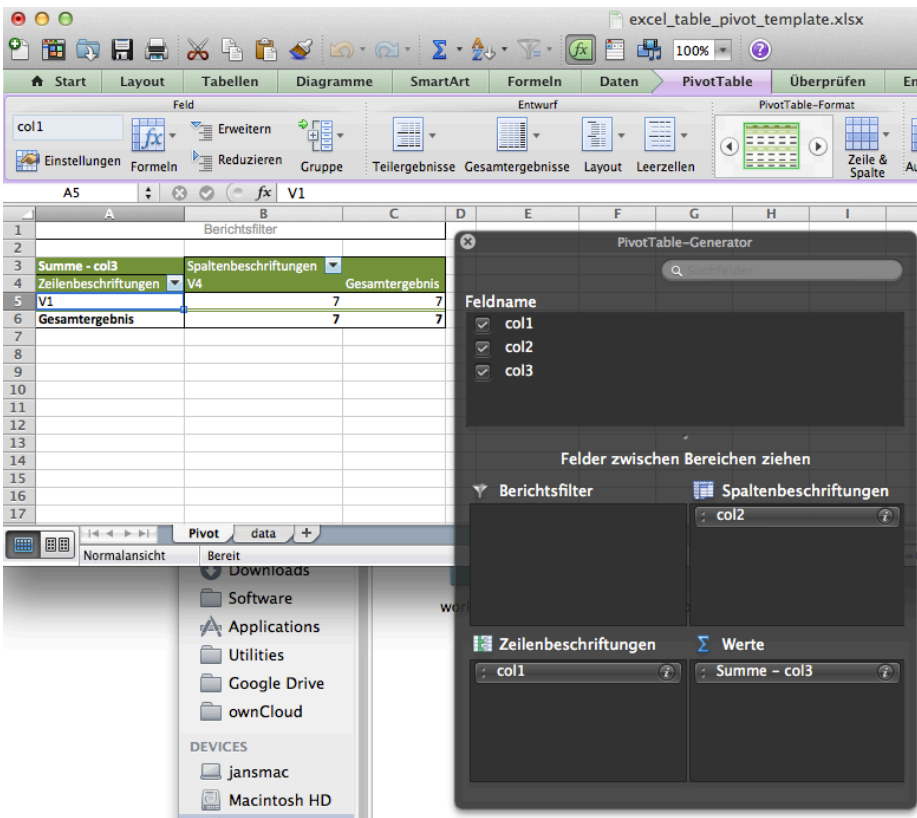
excel_table_pivot_template.xlsx

100%

Start | Layout | Tabellen | Diagramme | SmartArt | Formeln | Daten | PivotTable | Überprüfen | En

Feld
col1
Einstellungen
Formeln
Erweitern
Reduzieren
Gruppe

Entwurf
Teilergebnisse
Gesamtergebnisse
Layout
Leerzellen

PivotTable-Format
Zeile & Spalte
Au

A5 | $f_x$ | V1

| | A | B | C | D | E | F | G | H | I |
|---|---|---|---|---|---|---|---|---|---|
| 1 | | Berichtsfilter | | | | | | | |
| 2 | | | | | | | | | |
| 3 | Summe - col3 | Spaltenbeschriftungen | | | | | | | |
| 4 | Zeilenbeschriftungen | V4 | Gesamtergebnis | | | | | | |
| 5 | V1 | 7 | 7 | | | | | | |
| 6 | Gesamtergebnis | 7 | 7 | | | | | | |
| 7 | | | | | | | | | |
| 8 | | | | | | | | | |
| 9 | | | | | | | | | |
| 10 | | | | | | | | | |
| 11 | | | | | | | | | |
| 12 | | | | | | | | | |
| 13 | | | | | | | | | |
| 14 | | | | | | | | | |
| 15 | | | | | | | | | |
| 16 | | | | | | | | | |
| 17 | | | | | | | | | |

Pivot | data | +
Normalansicht | Bereit

Downloads
Software
Applications
Utilities
Google Drive
ownCloud
DEVICES
jansmac
Macintosh HD
wor

PivotTable-Generator
Suchfelder
Feldname
col1
col2
col3
Felder zwischen Bereichen ziehen
Berichtsfilter
Spaltenbeschriftungen
col2
Zeilenbeschriftungen
col1
Werte
Summe - col3